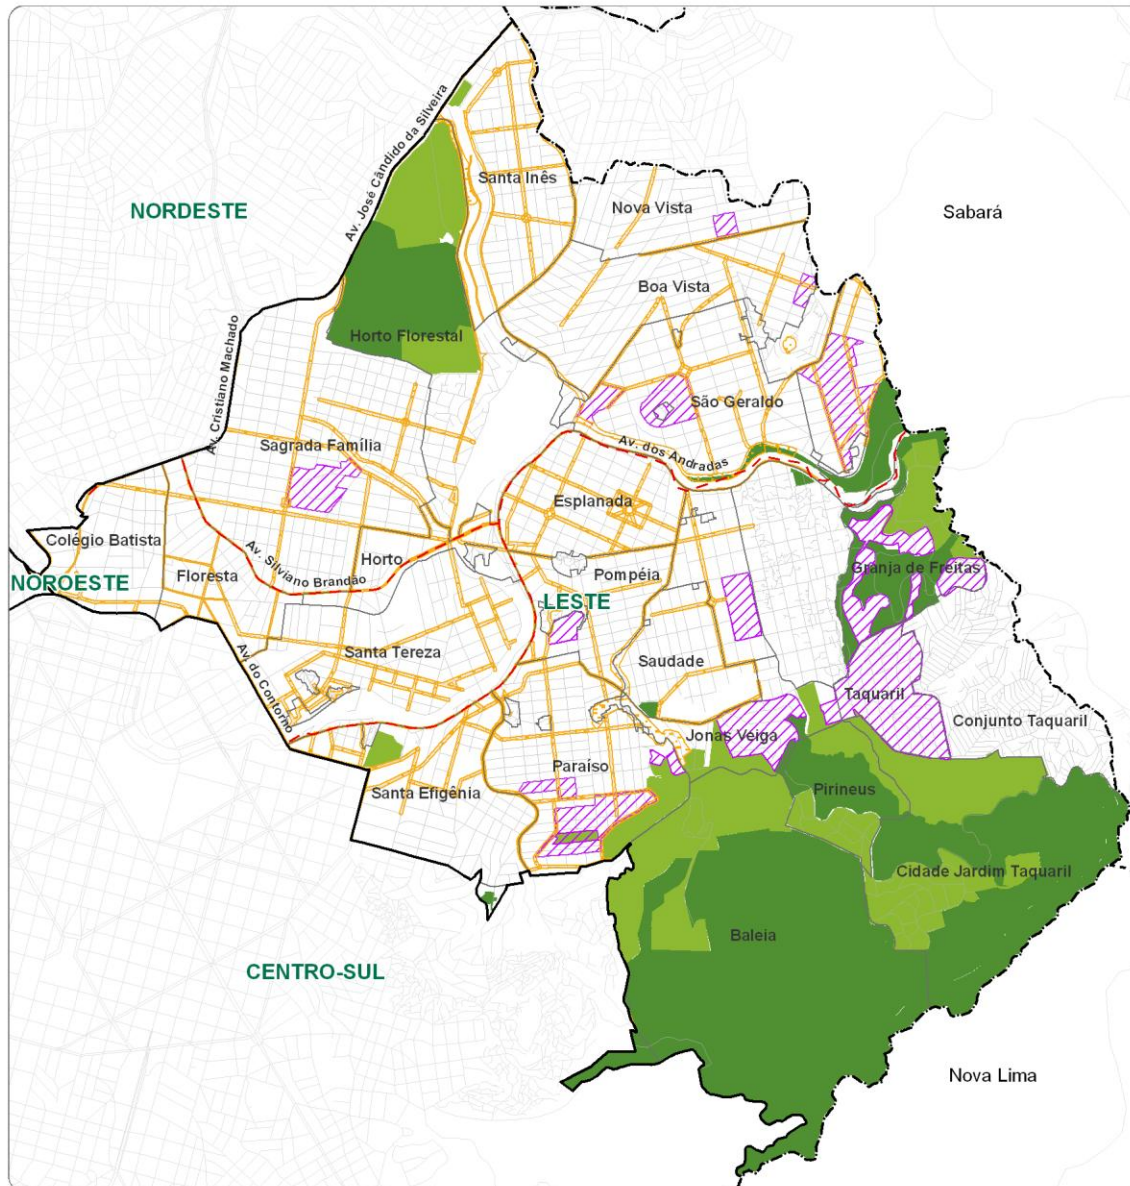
Av. José Cândido da Silveira
Santa Inês
NORDESTE
Nova Vista
Sabará
Boa Vista
Horto Florestal
Av. Cristiano Machado
São Geraldo
Av. dos Andradas
Sagrada Família
Esplanada
Colégio Batista
Av. Silviano Brandão
Horto
Granja de Freitas
NOROESTE
Floresta
Pompéia
LESTE
Santa Tereza
Saudade
Av. do Contorno
Taquaril
Conjunto Taquaril
Jonas Veiga
Paraíso
Pirineus
Santa Efigênia
Cidade Jardim Taquaril
Baleia
CENTRO-SUL
Nova Lima